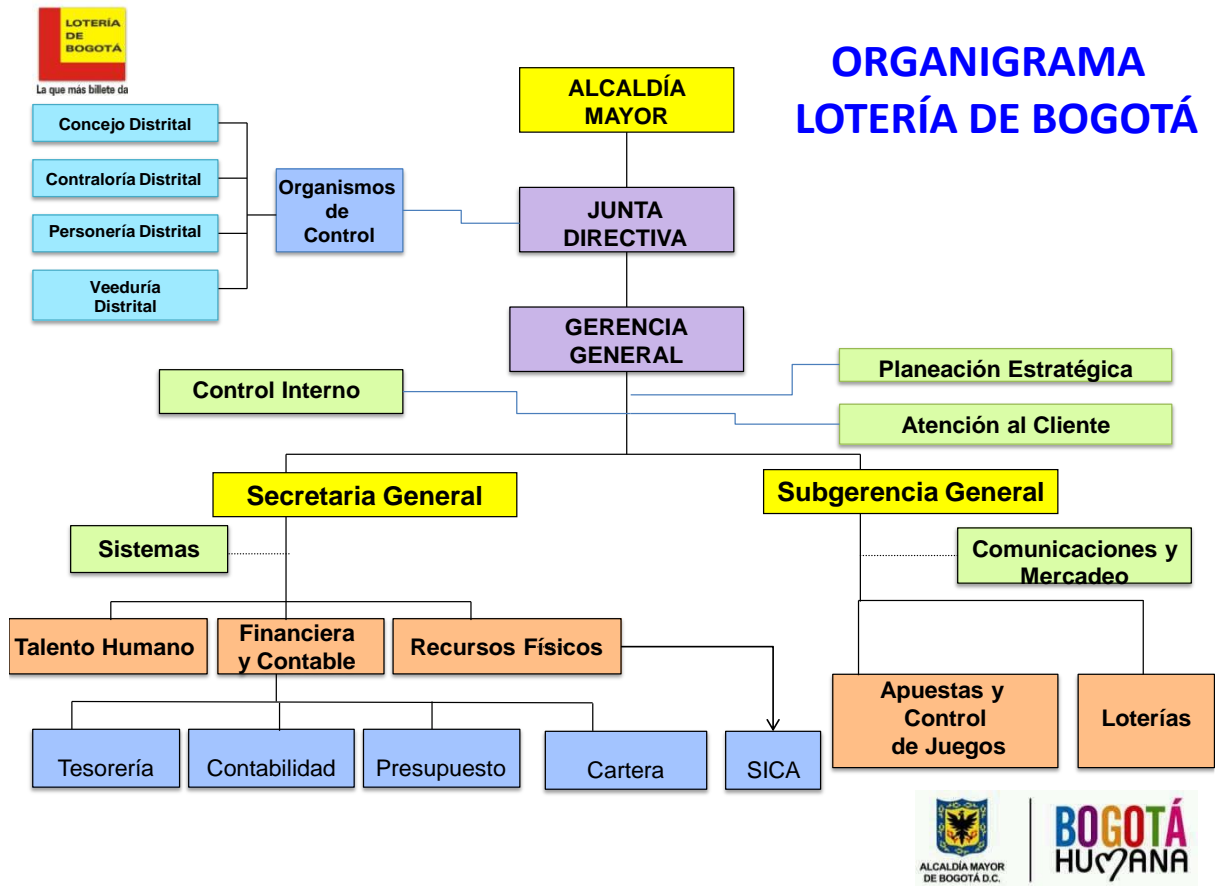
LOTERÍA DE BOGOTÁ
La que más billete da

ORGANIGRAMA
LOTERÍA DE BOGOTÁ

ALCALDÍA MAYOR

Concejo Distrital
Contraloría Distrital
Personería Distrital
Veeduría Distrital

Organismos de Control

JUNTA DIRECTIVA

GERENCIA GENERAL

Planeación Estratégica
Control Interno
Atención al Cliente

Secretaria General
Subgerencia General

Sistemas
Comunicaciones y Mercadeo

Talento Humano
Financiera y Contable
Recursos Físicos

Apuestas y Control de Juegos
Loterías

Tesorería
Contabilidad
Presupuesto
Cartera
SICA

ALCALDÍA MAYOR DE BOGOTÁ D.C.
BOGOTÁ HUMANA